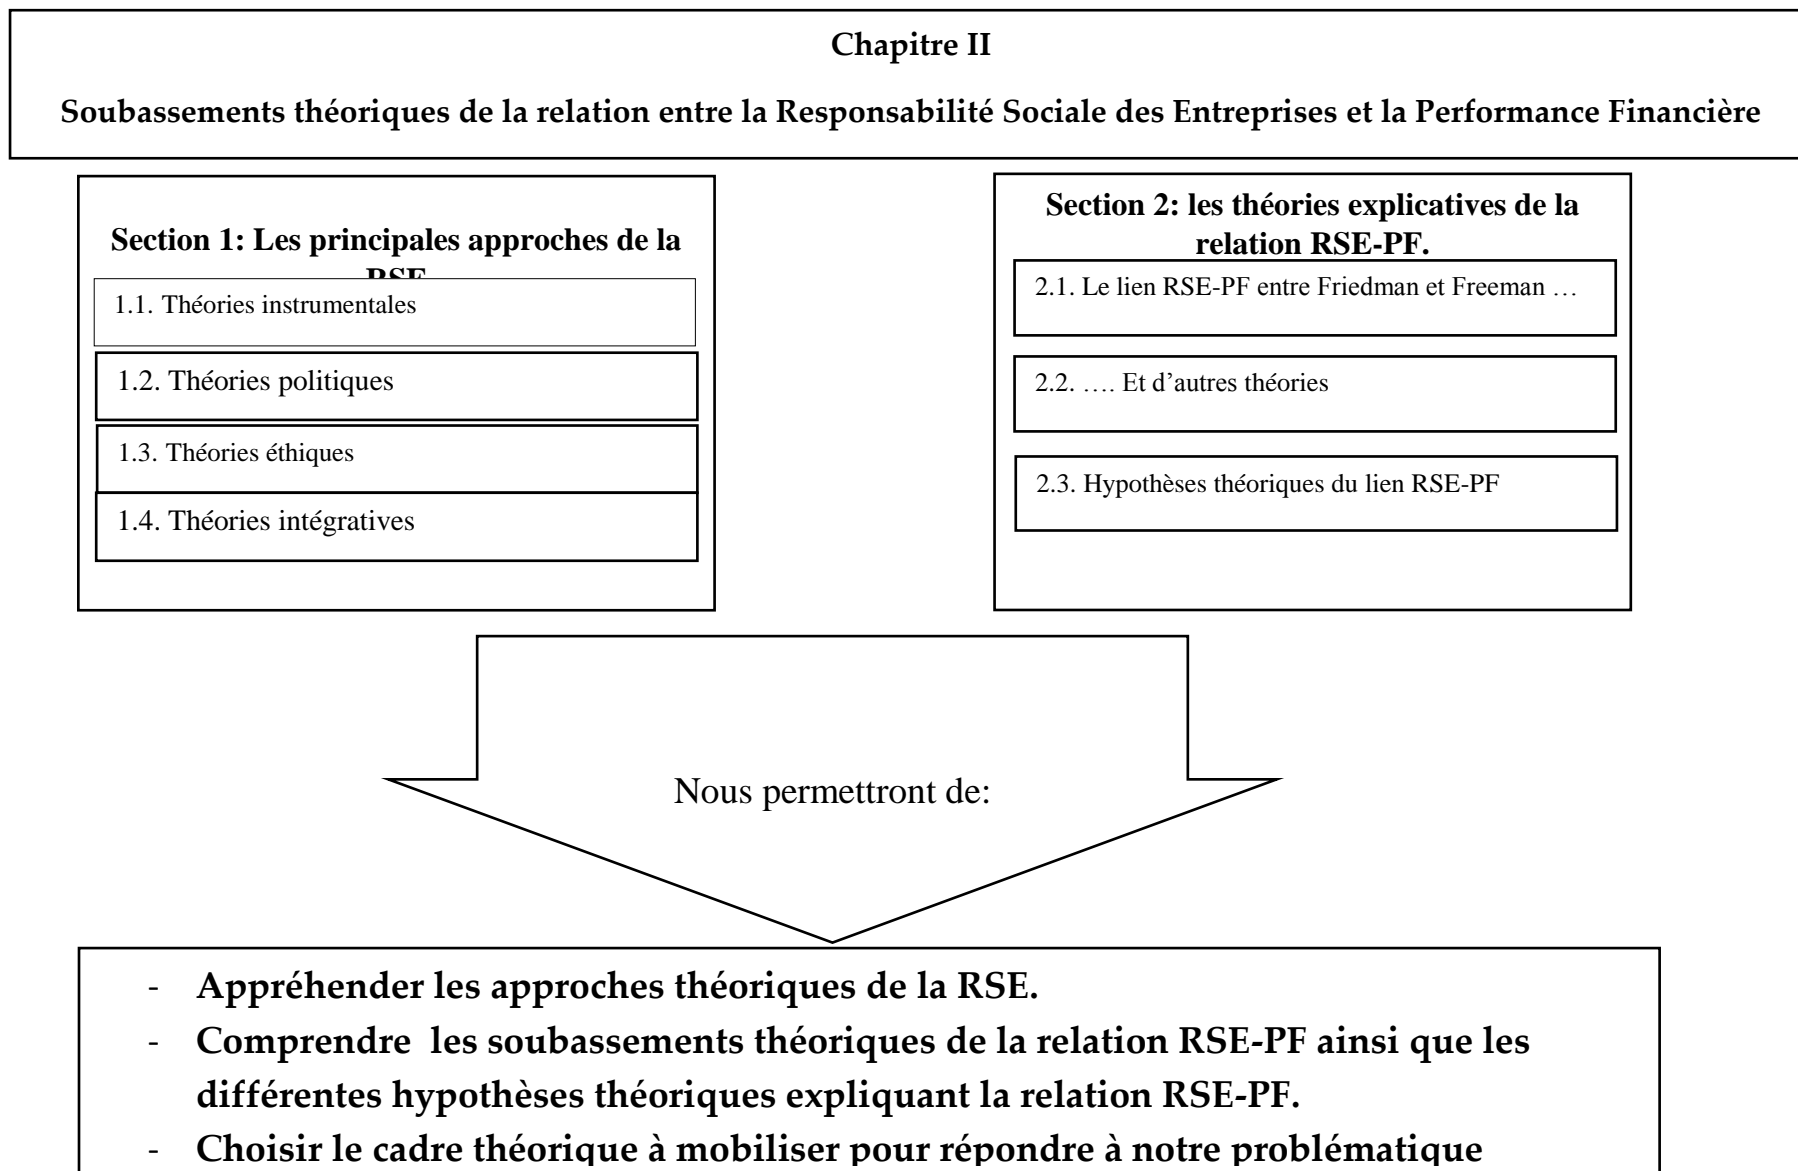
**Chapitre II**

**Soubassements théoriques de la relation entre la Responsabilité Sociale des Entreprises et la Performance Financière**

**Section 1: Les principales approches de la RSE**

1.1. Théories instrumentales

1.2. Théories politiques

1.3. Théories éthiques

1.4. Théories intégratives

**Section 2: les théories explicatives de la relation RSE-PF.**

2.1. Le lien RSE-PF entre Friedman et Freeman …

2.2. …. Et d’autres théories

2.3. Hypothèses théoriques du lien RSE-PF

Nous permettront de:

- **Appréhender les approches théoriques de la RSE.**
- **Comprendre les soubassements théoriques de la relation RSE-PF ainsi que les différentes hypothèses théoriques expliquant la relation RSE-PF.**
- **Choisir le cadre théorique à mobiliser pour répondre à notre problématique**